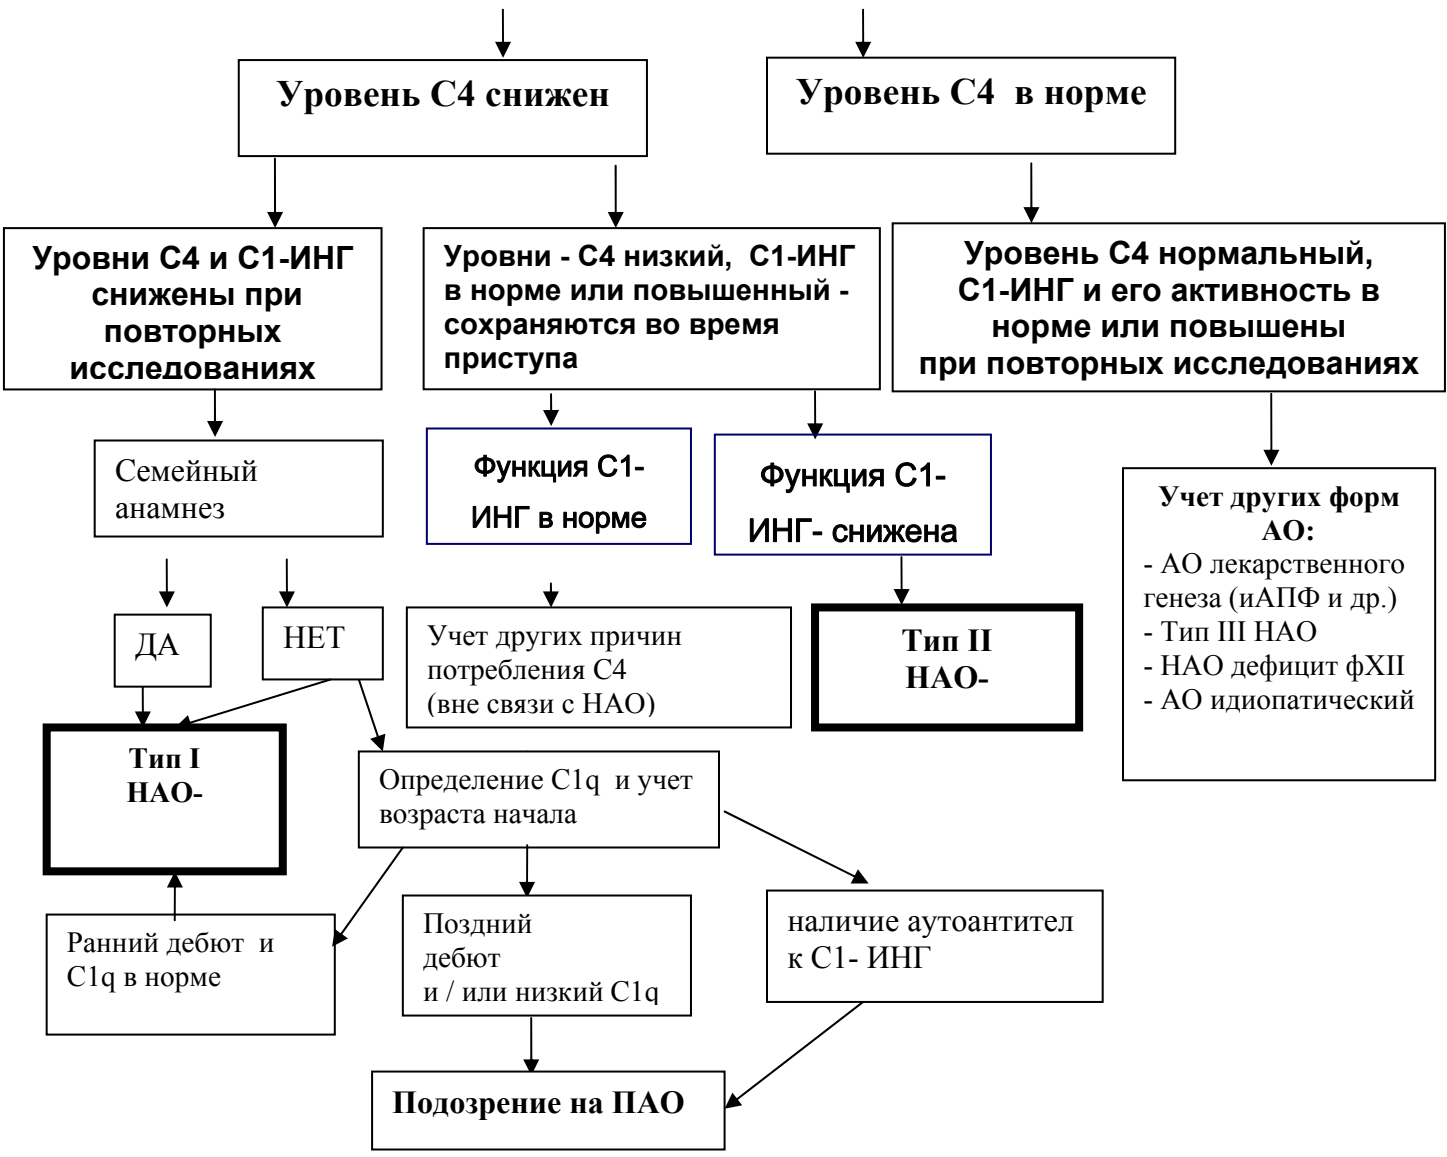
Уровень С4 снижен

Уровень С4 в норме

Уровни С4 и С1-ИНГ снижены при повторных исследованиях

Уровни - С4 низкий, С1-ИНГ в норме или повышенный - сохраняются во время приступа

Уровень С4 нормальный, С1-ИНГ и его активность в норме или повышены при повторных исследованиях

Семейный анамнез

Функция С1-ИНГ в норме

Функция С1-ИНГ- снижена

Учет других форм АО:
- АО лекарственного генеза (иАПФ и др.)
- Тип III НАО
- НАО дефицит фXII
- АО идиопатический

ДА

НЕТ

Учет других причин потребления С4 (вне связи с НАО)

Тип II НАО-

Тип I НАО-

Определение С1q и учет возраста начала

Ранний дебют и С1q в норме

Поздний дебют и / или низкий С1q

наличие аутоантител к С1- ИНГ

Подозрение на ПАО